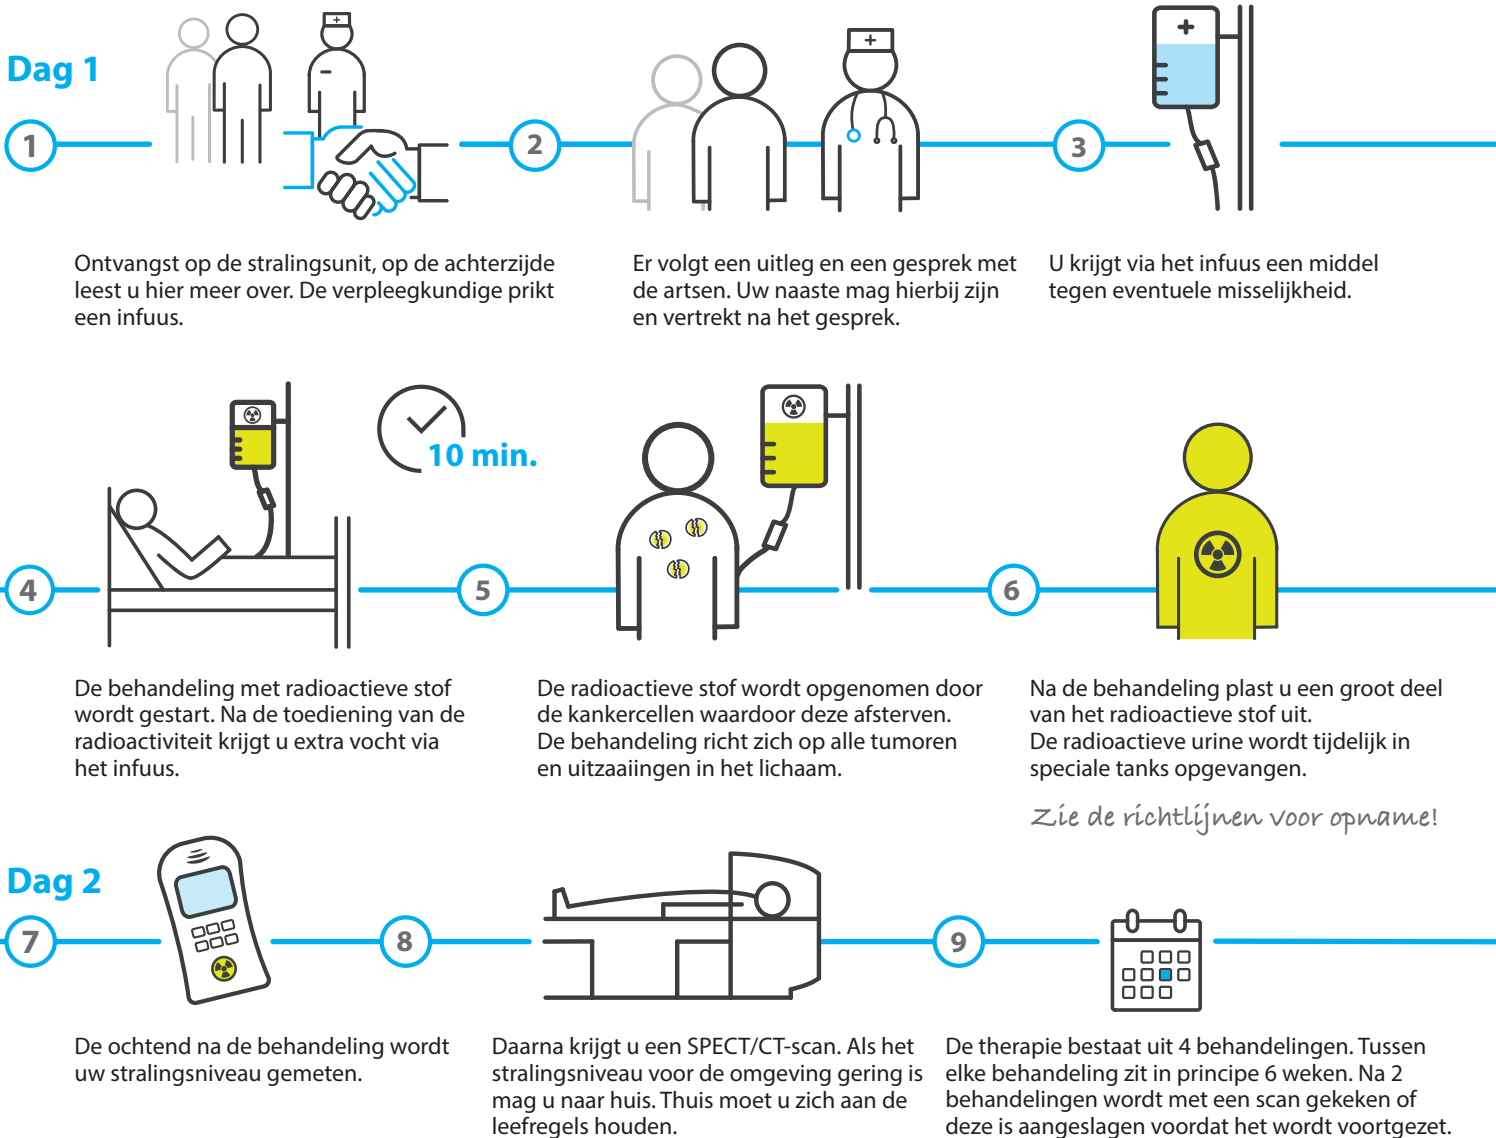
Dag 1

1

2

3

Ontvangst op de stralingsunit, op de achterzijde leest u hier meer over. De verpleegkundige prikt een infuus.

Er volgt een uitleg en een gesprek met de artsen. Uw naaste mag hierbij zijn en vertrekt na het gesprek.

U krijgt via het infuus een middel tegen eventuele misselijkheid.

10 min.

4

5

6

De behandeling met radioactieve stof wordt gestart. Na de toediening van de radioactiviteit krijgt u extra vocht via het infuus.

De radioactieve stof wordt opgenomen door de kankercellen waardoor deze afsterven. De behandeling richt zich op alle tumoren en uitzaaiingen in het lichaam.

Na de behandeling plast u een groot deel van het radioactieve stof uit. De radioactieve urine wordt tijdelijk in speciale tanks opgevangen.

Zie de richtlijnen voor opname!

Dag 2

7

8

9

De ochtend na de behandeling wordt uw stralingsniveau gemeten.

Daarna krijgt u een SPECT/CT-scan. Als het stralingsniveau voor de omgeving gering is mag u naar huis. Thuis moet u zich aan de leefregels houden.

De therapie bestaat uit 4 behandelingen. Tussen elke behandeling zit in principe 6 weken. Na 2 behandelingen wordt met een scan gekeken of deze is aangeslagen voordat het wordt voortgezet.